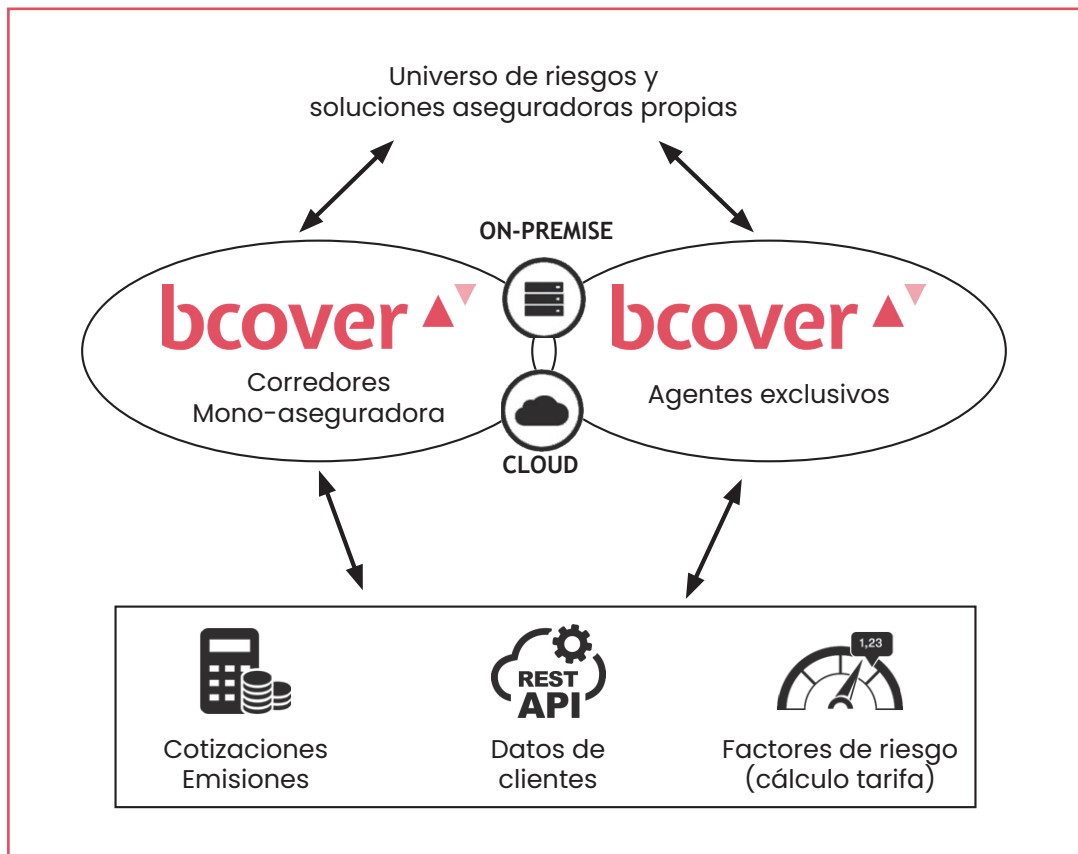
Universo de riesgos y soluciones aseguradoras propias

ON-PREMISE

bcover

Corredores Mono-aseguradora

bcover

Agentes exclusivos

CLOUD

Cotizaciones Emisiones

REST API

Datos de clientes

1,23

Factores de riesgo (cálculo tarifa)